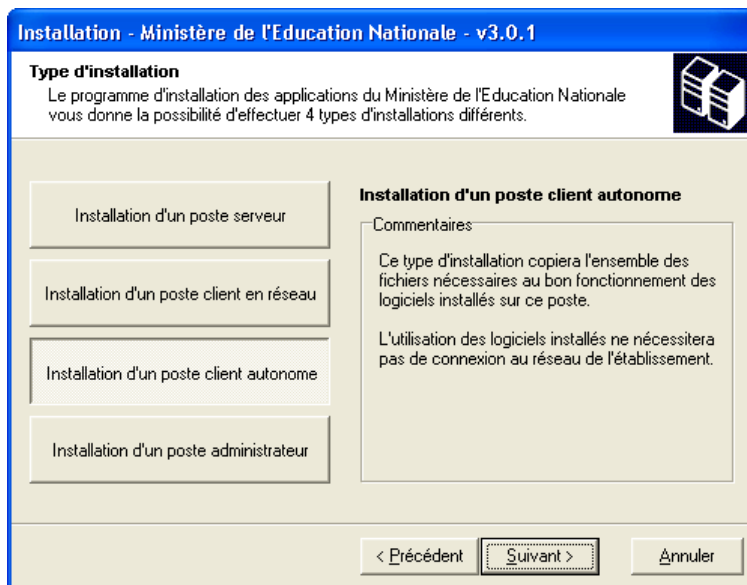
Installation - Ministère de l'Education Nationale - v3.0.1

Type d'installation
Le programme d'installation des applications du Ministère de l'Education Nationale vous donne la possibilité d'effectuer 4 types d'installations différents.

Installation d'un poste serveur

Installation d'un poste client en réseau

Installation d'un poste client autonome

Installation d'un poste administrateur

Installation d'un poste client autonome

Commentaires

Ce type d'installation copiera l'ensemble des fichiers nécessaires au bon fonctionnement des logiciels installés sur ce poste.

L'utilisation des logiciels installés ne nécessitera pas de connexion au réseau de l'établissement.

< Précédent

Suivant >

Annuler